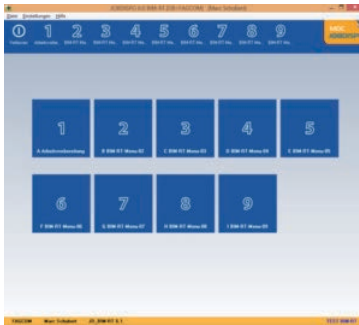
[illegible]

Datei Einstellungen Hilfe

0 Verlassen
1 Arbeitsvorbereitung
2 BIM-RT Menu
3 BIM-RT Menu
4 BIM-RT Menu
5 BIM-RT Menu
6 BIM-RT Menu
7 BIM-RT Menu
8 BIM-RT Menu
9 BIM-RT Menu

1
A Arbeitsvorbereitung

2
B BIM-RT Menu 02

3
C BIM-RT Menu 03

4
D BIM-RT Menu 04

5
E BIM-RT Menu 05

6
F BIM-RT Menu 06

7
G BIM-RT Menu 07

8
H BIM-RT Menu 08

9
I BIM-RT Menu 09

FAGCOM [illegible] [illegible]